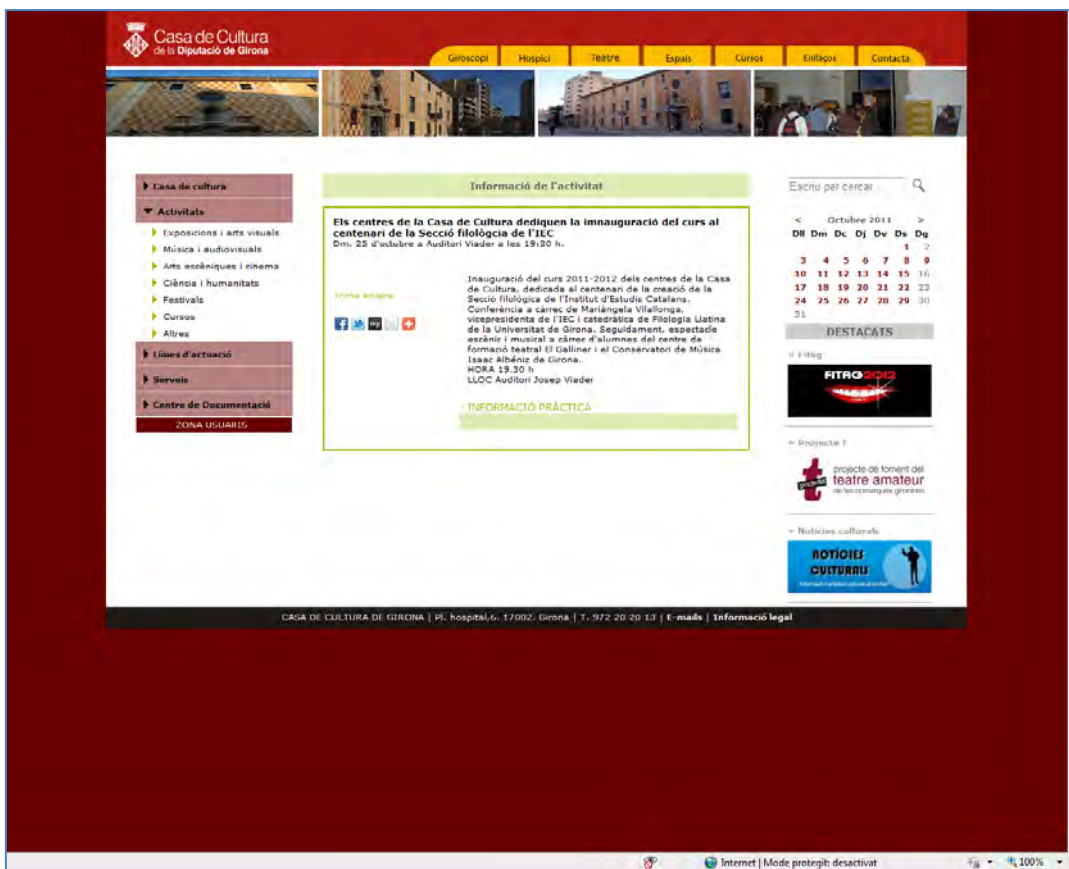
Casa de Cultura
de la Diputació de Girona

Giroscopi | Hospici | Teatre | Espais | Cursos | Enllaços | Contacta

Casa de cultura
Activitats
Exposicions i arts visuals
Música i audiovisuals
Arts escèniques i cinema
Ciència i humanitats
Festivals
Cursos
Altres
Línies d'actuació
Serveis
Centre de Documentació
ZONA USUARIS

Informació de l'activitat

Els centres de la Casa de Cultura dediquen la imnauguració del curs al centenari de la Secció filològica de l'IEC
Dm. 25 d'octubre a Auditori Viader a les 19:30 h.

Torna enrere

Inauguració del curs 2011-2012 dels centres de la Casa de Cultura, dedicada al centenari de la creació de la Secció filològica de l'Institut d'Estudis Catalans. Conferència a càrrec de Mariàngela Vilallonga, vicepresidenta de l'IEC i catedràtica de Filologia Llatina de la Universitat de Girona. Seguidament, espectacle escènic i musical a càrrec d'alumnes del centre de formació teatral El Galliner i el Conservatori de Música Isaac Albéniz de Girona.
HORA 19.30 h
LLOC Auditori Josep Viader

INFORMACIÓ PRÀCTICA

Escriu per cercar

< Octubre 2011 >
| Dll | Dm | Dc | Dj | Dv | Ds | Dg |
|---|---|---|---|---|---|---|
| | | | | | 1 | 2 |
| 3 | 4 | 5 | 6 | 7 | 8 | 9 |
| 10 | 11 | 12 | 13 | 14 | 15 | 16 |
| 17 | 18 | 19 | 20 | 21 | 22 | 23 |
| 24 | 25 | 26 | 27 | 28 | 29 | 30 |
| 31 | | | | | | |

DESTACATS
» Fitag
FITAG2012
» Projecte T
projecte de foment del teatre amateur de les comarques gironines
» Notícies culturals
NOTÍCIES CULTURALS

CASA DE CULTURA DE GIRONA | Pl. hospital,6. 17002. Girona | T. 972 20 20 13 | E-mails | Informació legal

Internet | Mode protegit: desactivat
100%